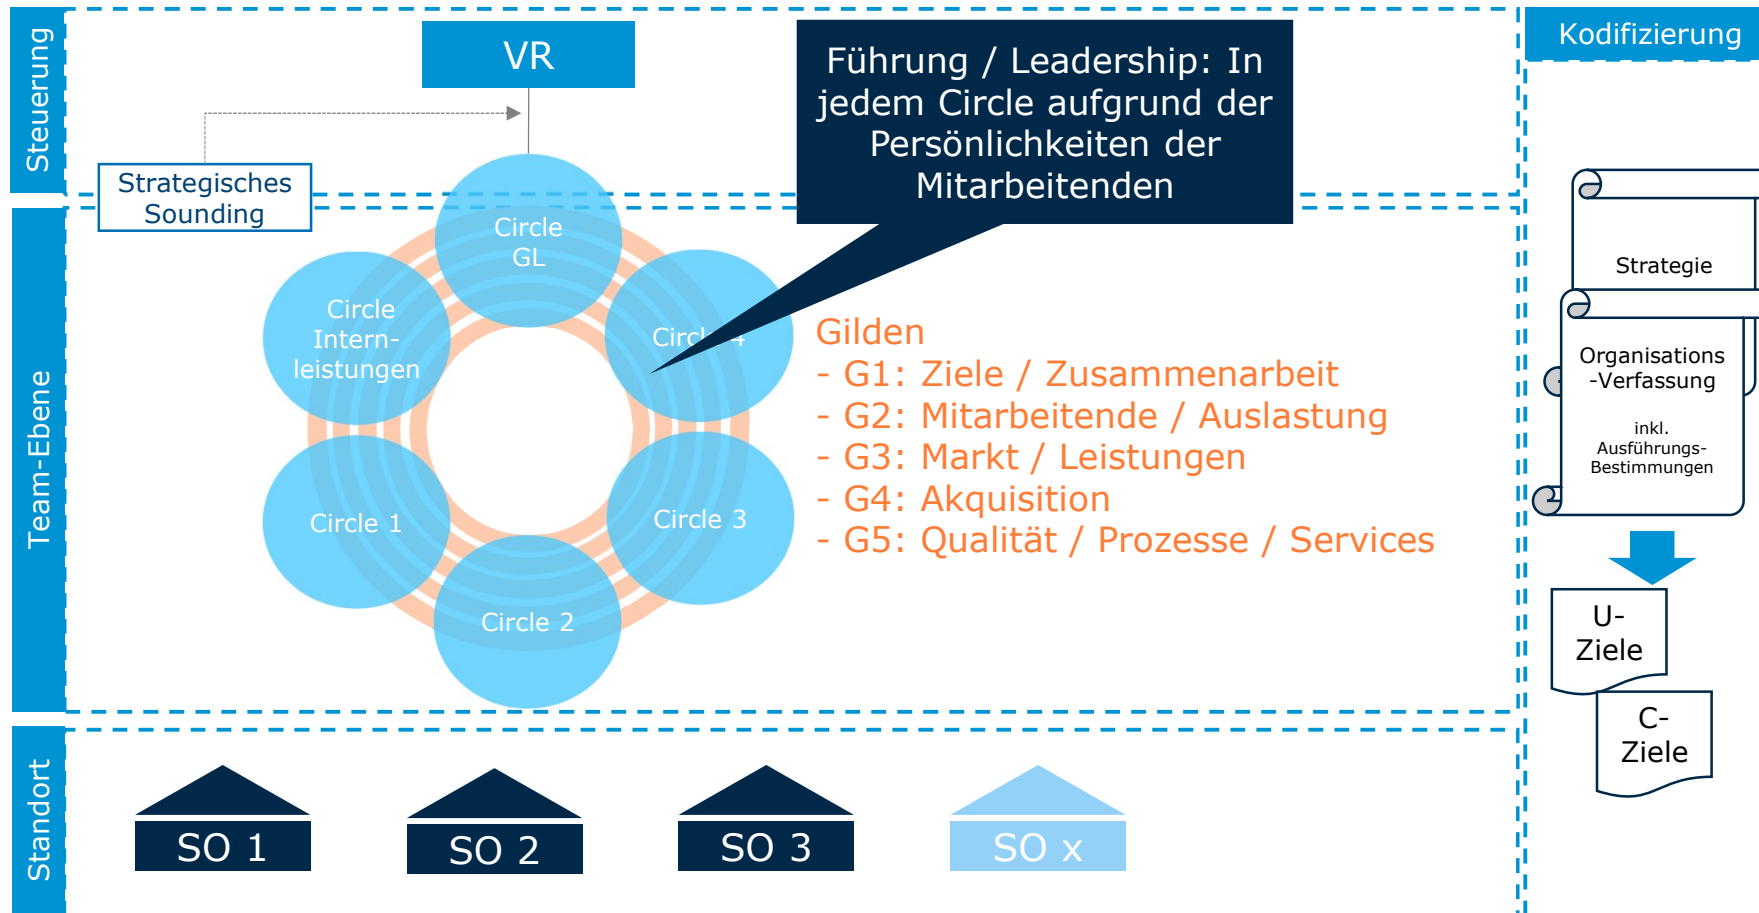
Steuerung

VR

Strategisches Sounding

Führung / Leadership: In jedem Circle aufgrund der Persönlichkeiten der Mitarbeitenden

Kodifizierung

Team-Ebene

Circle GL

Circle Intern-leistungen

Circl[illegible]4

Circle 1

Circle 3

Circle 2

Gilden
- G1: Ziele / Zusammenarbeit
- G2: Mitarbeitende / Auslastung
- G3: Markt / Leistungen
- G4: Akquisition
- G5: Qualität / Prozesse / Services

Strategie

Organisations -Verfassung

inkl. Ausführungs-Bestimmungen

U-Ziele

C-Ziele

Standort

SO 1

SO 2

SO 3

SO x